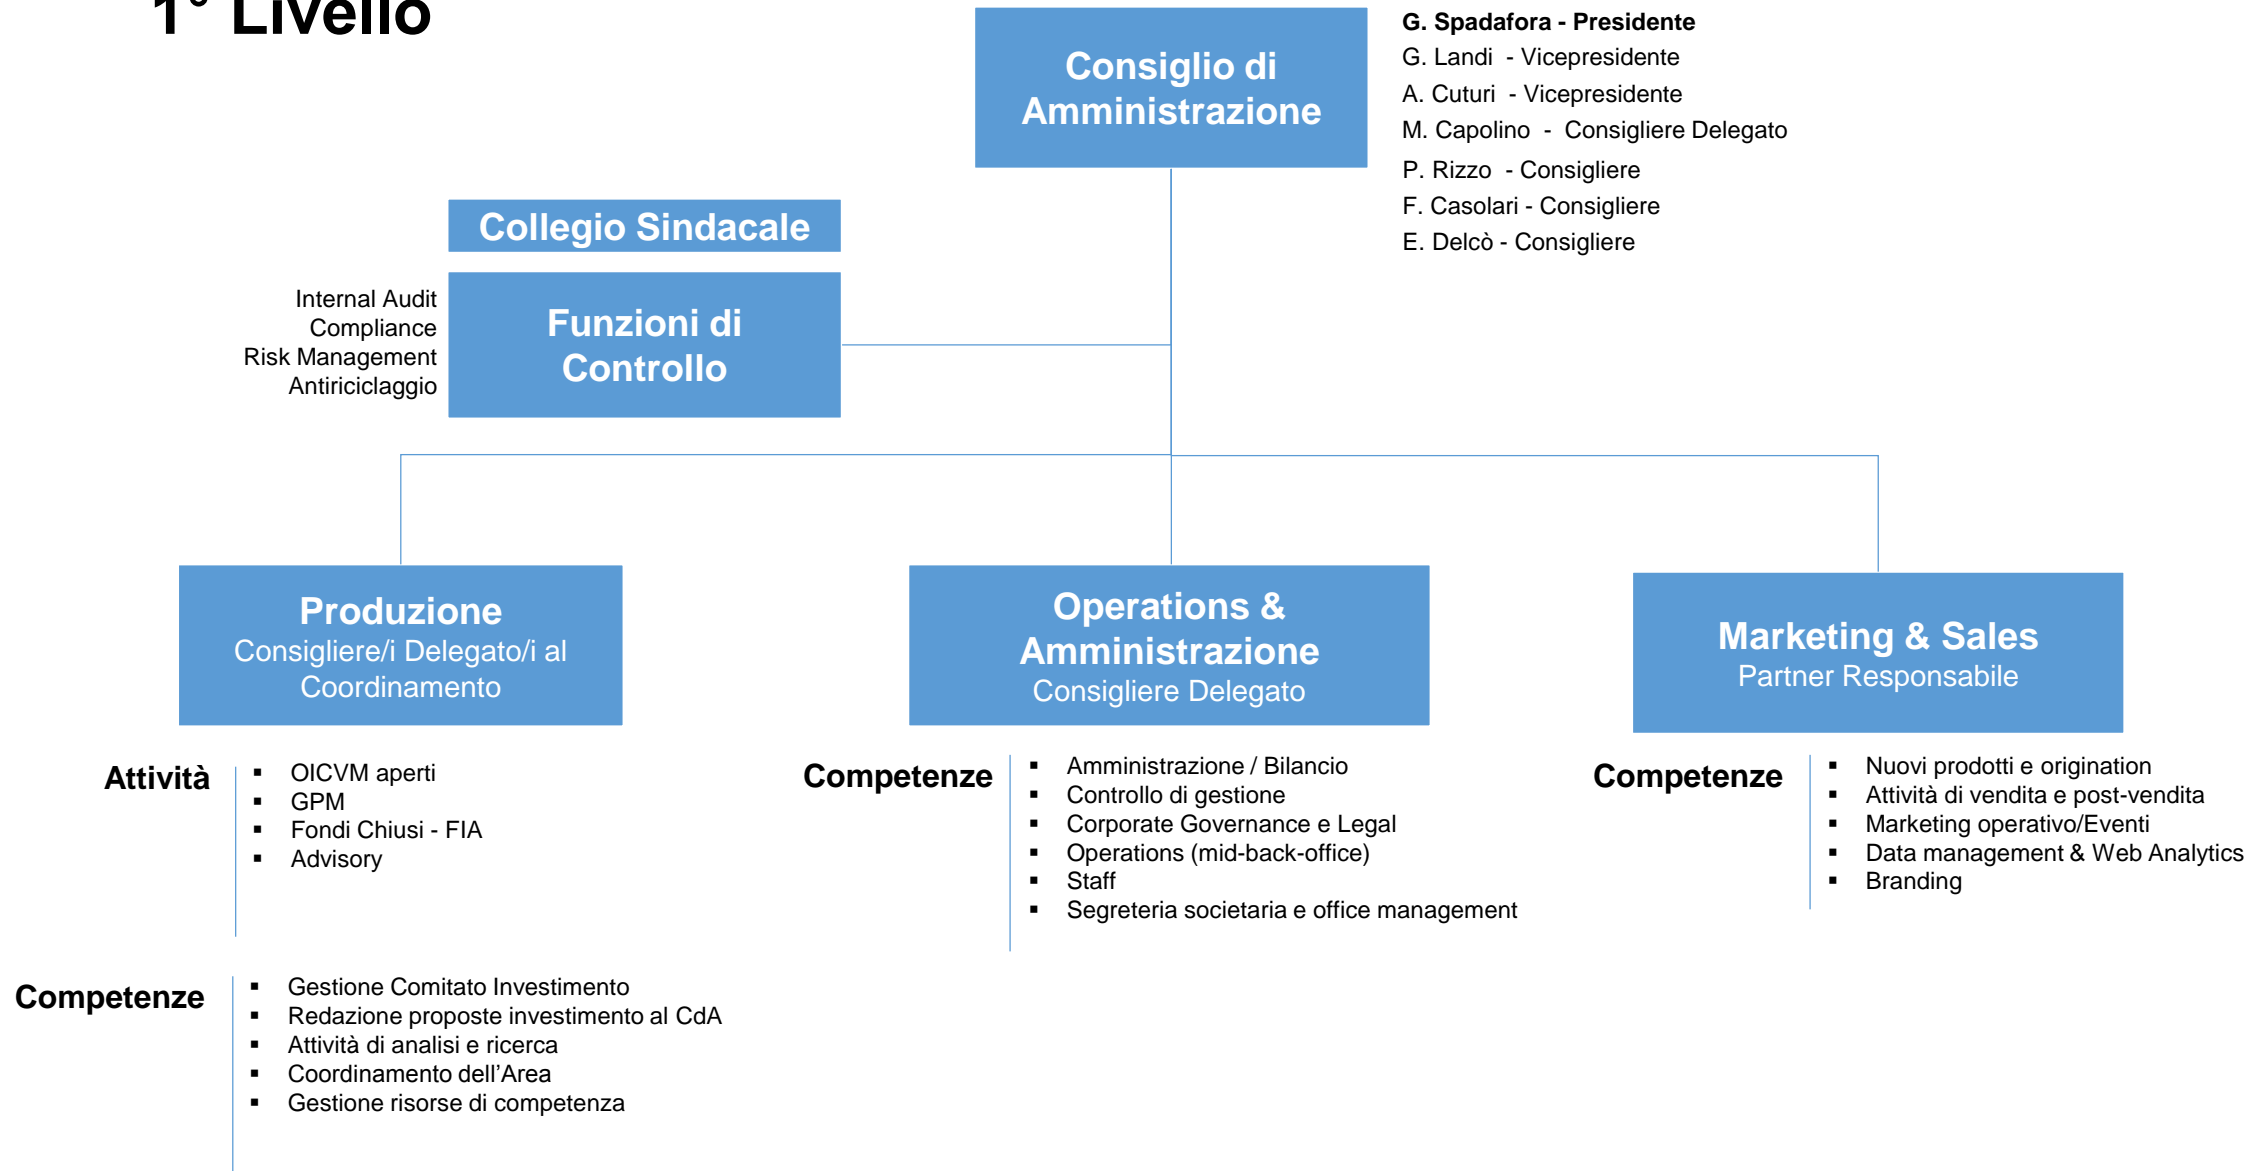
1° Livello

Consiglio di Amministrazione

G. Spadafora - Presidente
G. Landi - Vicepresidente
A. Cuturi - Vicepresidente
M. Capolino - Consigliere Delegato
P. Rizzo - Consigliere
F. Casolari - Consigliere
E. Delcò - Consigliere

Collegio Sindacale

Internal Audit
Compliance
Risk Management
Antiriciclaggio

Funzioni di Controllo

Produzione
Consigliere/i Delegato/i al Coordinamento

Operations & Amministrazione
Consigliere Delegato

Marketing & Sales
Partner Responsabile

Attività
- OICVM aperti
- GPM
- Fondi Chiusi - FIA
- Advisory

Competenze
- Amministrazione / Bilancio
- Controllo di gestione
- Corporate Governance e Legal
- Operations (mid-back-office)
- Staff
- Segreteria societaria e office management

Competenze
- Nuovi prodotti e origination
- Attività di vendita e post-vendita
- Marketing operativo/Eventi
- Data management & Web Analytics
- Branding

Competenze
- Gestione Comitato Investimento
- Redazione proposte investimento al CdA
- Attività di analisi e ricerca
- Coordinamento dell'Area
- Gestione risorse di competenza